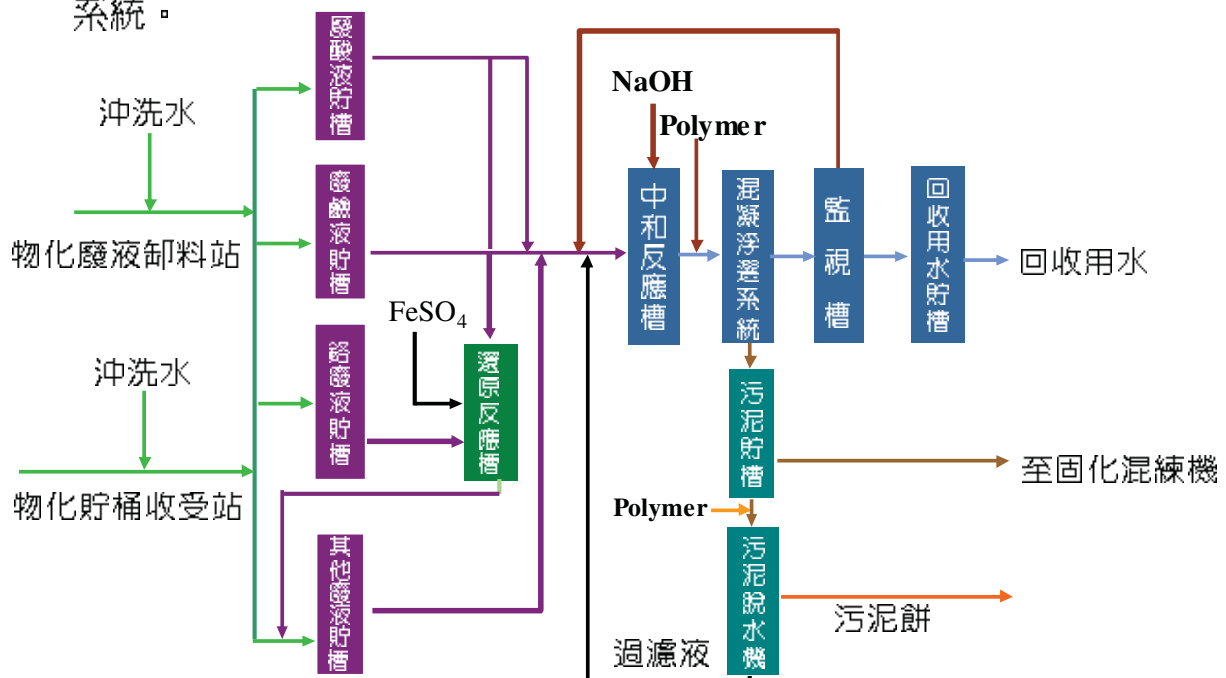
系統。

沖洗水

物化廢液卸料站

沖洗水

物化貯桶收受站

廢酸液貯槽

廢鹼液貯槽

鉻廢液貯槽

其他廢液貯槽

$FeSO_4$

還原反應槽

NaOH

Polymer

中和反應槽

混凝浮選系統

監視槽

回收用水貯槽

回收用水

污泥貯槽

至固化混練機

Polymer

污泥脫水機

污泥餅

過濾液